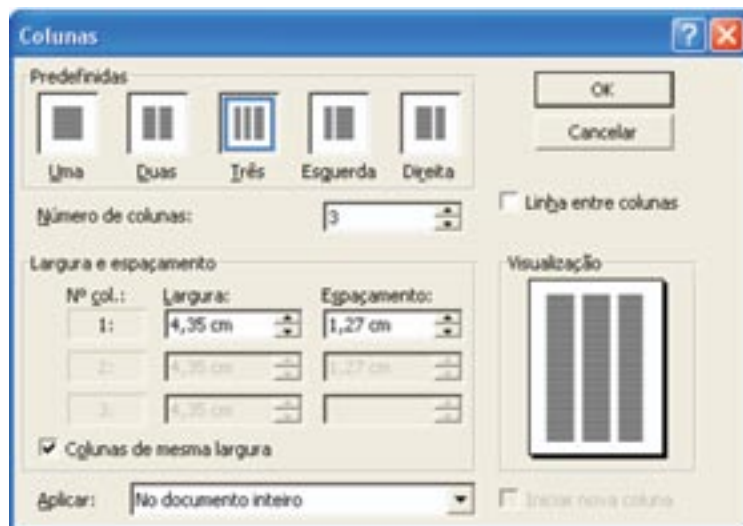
Colunas

Predefinidas

Uma Duas Três Esquerda Direita

OK

Cancelar

Linha entre colunas

Número de colunas: 3

Largura e espaçamento

Visualização

| Nº col.: | Largura: | Espaçamento: |
|---|---|---|
| 1: | 4,35 cm | 1,27 cm |
| 2: | 4,35 cm | 1,27 cm |
| 3: | 4,35 cm | |

Colunas de mesma largura

Aplicar: No documento inteiro

Iniciar nova coluna